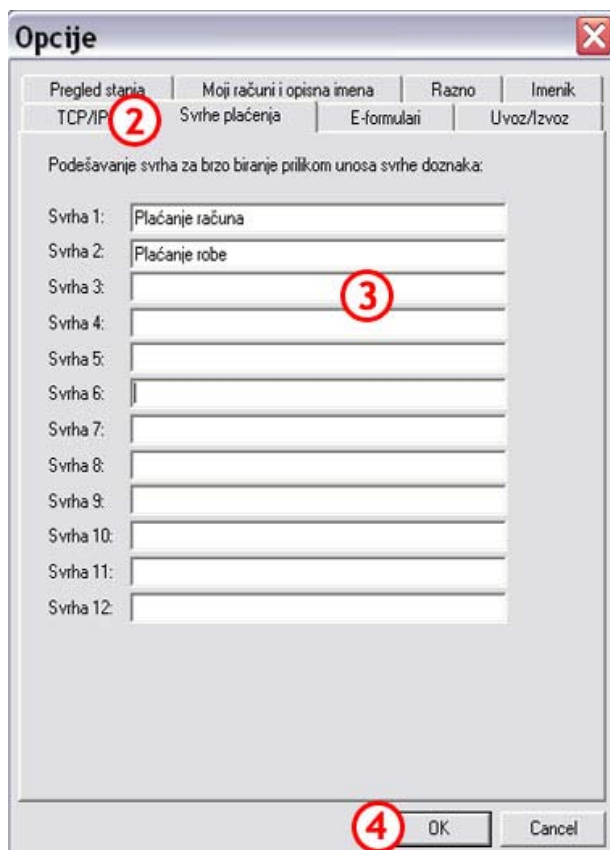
Opcije

Pregled stanja | Moji računi i opisna imena | Razno | Imenik

TCP/IP ② | Svrhe plaćenja | E-formulari | Uvoz/Izvoz

Podešavanje svrha za brzo biranje prilikom unosa svrhe doznaka:

Svrha 1: Plaćanje računa
Svrha 2: Plaćanje robe
Svrha 3: ③
Svrha 4:
Svrha 5:
Svrha 6:
Svrha 7:
Svrha 8:
Svrha 9:
Svrha 10:
Svrha 11:
Svrha 12:

④ OK Cancel